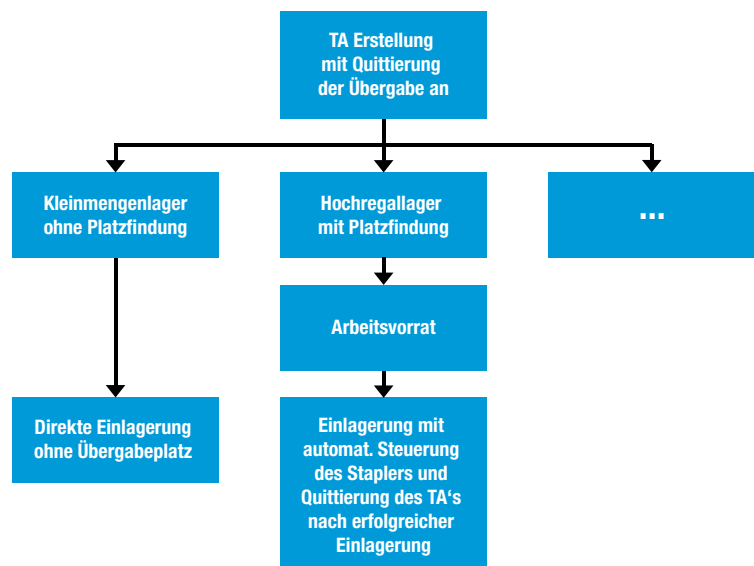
TA Erstellung mit Quittierung der Übergabe an

Kleinmengenlager ohne Platzfindung

Hochregallager mit Platzfindung

...

Arbeitsvorrat

Direkte Einlagerung ohne Übergabeplatz

Einlagerung mit automat. Steuerung des Staplers und Quittierung des TA's nach erfolgreicher Einlagerung